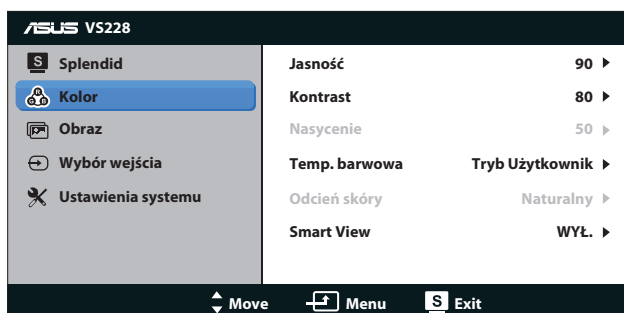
ASUS VS228

S Splendid
Kolor
Obraz
Wybór wejścia
Ustawienia systemu

| | |
|---|---|
| Jasność | 90 ▶ |
| Kontrast | 80 ▶ |
| Nasycenie | 50 ▶ |
| Temp. barwowa | Tryb Użytkownik ▶ |
| Odcień skóry | Naturalny ▶ |
| Smart View | WYŁ. ▶ |

Move Menu S Exit